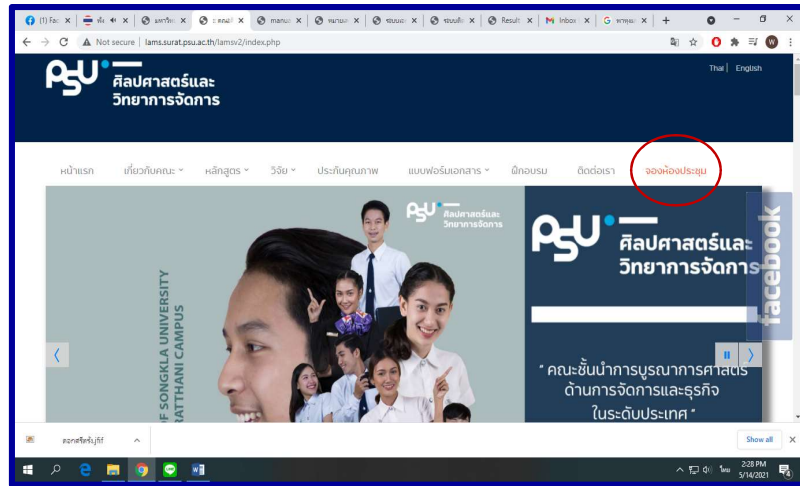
(1) Fac | ฟัง | มหาวิทย | ระดบนิ | manua | หมายเห | ระบบบอ | ระบบคือ | Result | Inbox | ทากหม

Not secure | lams.surat.psu.ac.th/lamsv2/index.php

PSU ศิลปศาสตร์และ วิทยาการจัดการ

Thai | English

หน้าแรก | เกี่ยวกับคณะ | หลักสูตร | วิจัย | ประกันคุณภาพ | แบบฟอร์มเอกสาร | ฝึกอบรม | ติดต่อเรา | จองห้องประชุม

PSU ศิลปศาสตร์และ วิทยาการจัดการ

OF SONGKLA UNIVERSITY RATTHANI CAMPUS

PSU ศิลปศาสตร์และ วิทยาการจัดการ

" คณะชั้นนำการบูรณาการศาสตร์ ด้านการจัดการและธุรกิจ ในระดับประเทศ "

facebook

Show all

2:28 PM
5/14/2021